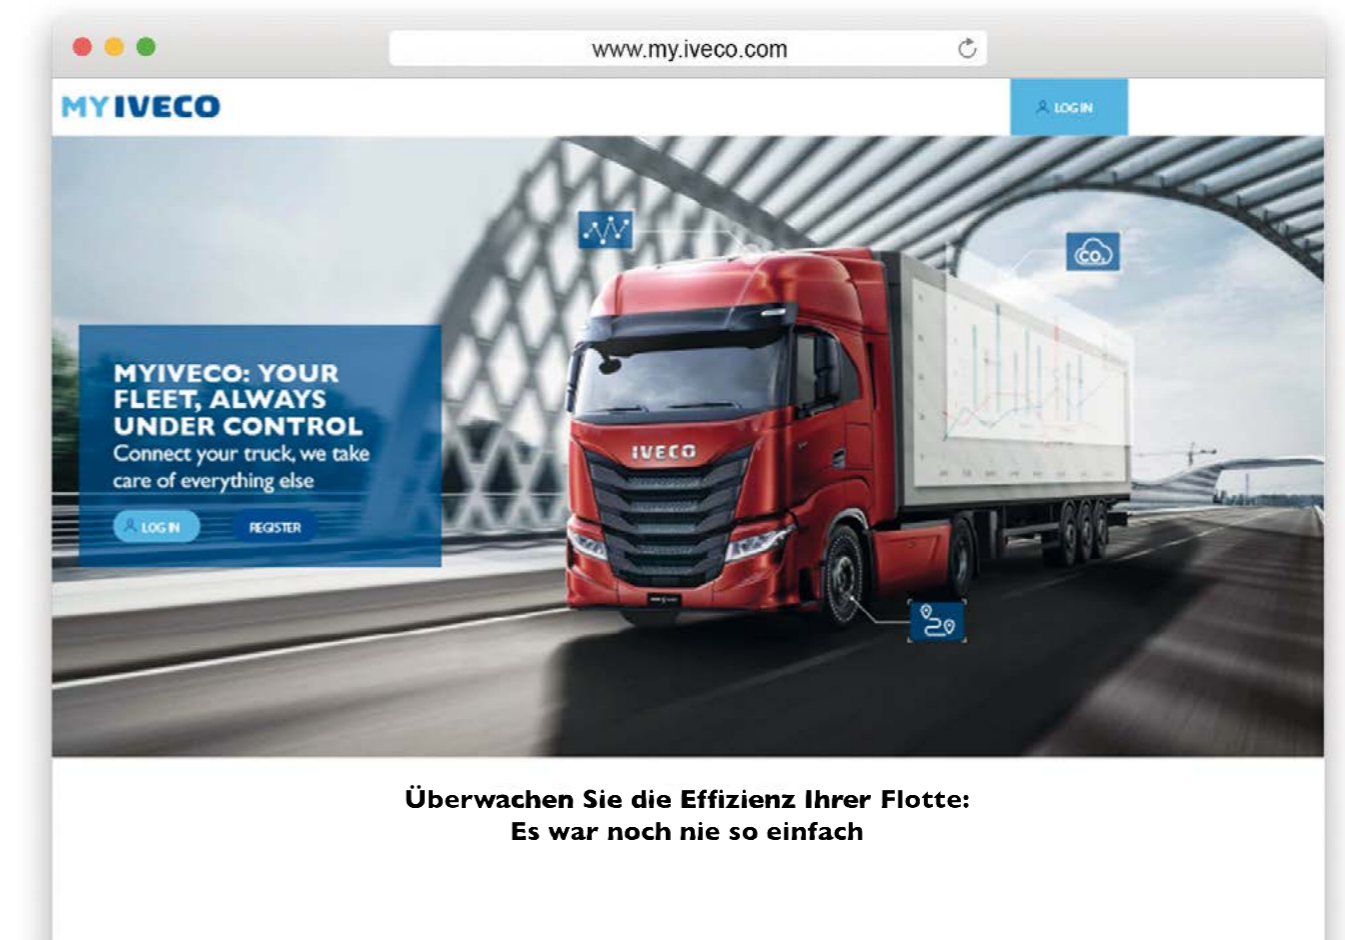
www.my.iveco.com

MYIVECO

LOG IN

MYIVECO: YOUR FLEET, ALWAYS UNDER CONTROL
Connect your truck, we take care of everything else

LOG IN

REGISTER

IVECO

$CO_2$

Überwachen Sie die Effizienz Ihrer Flotte:
Es war noch nie so einfach